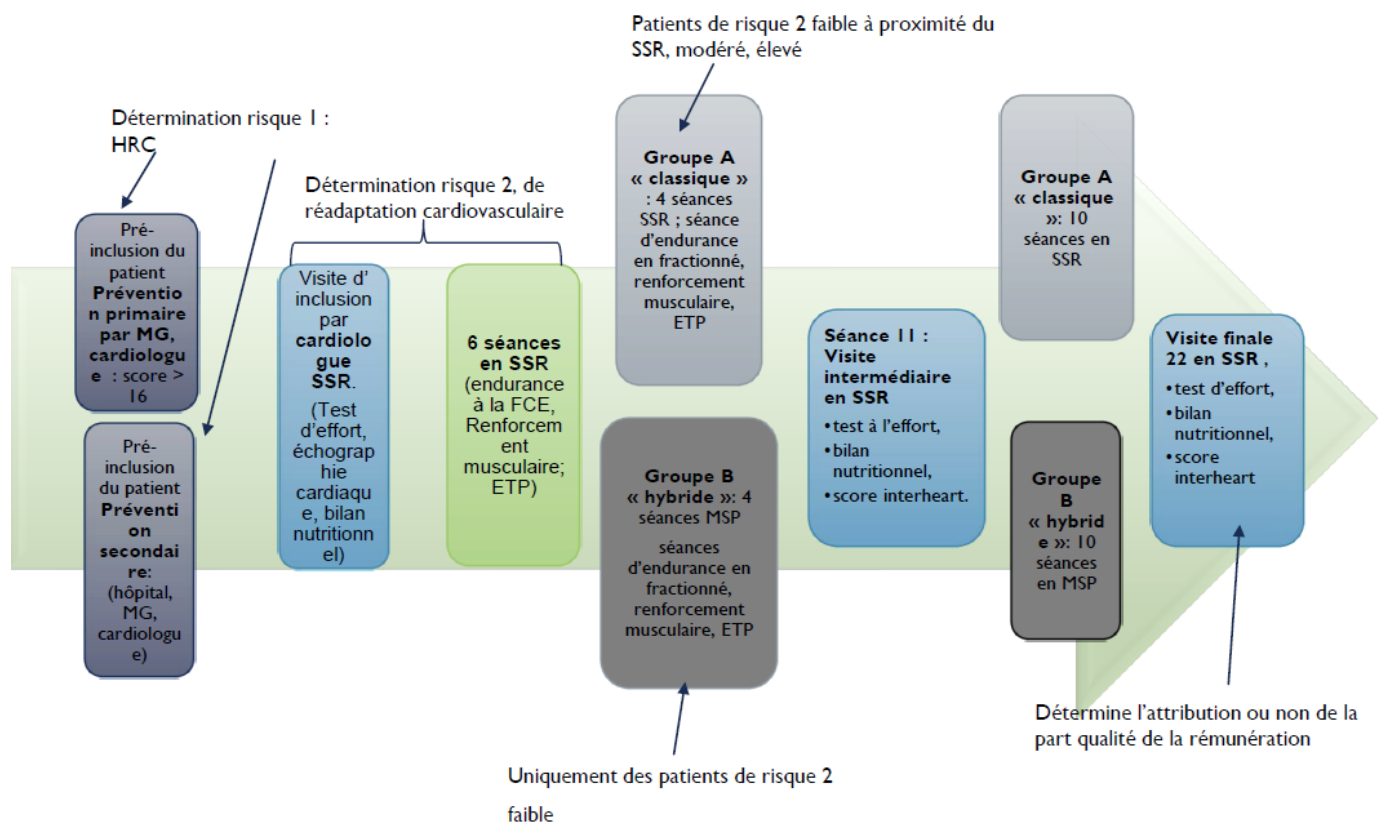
Patients de risque 2 faible à proximité du SSR, modéré, élevé

Détermination risque 1 : HRC

Détermination risque 2, de réadaptation cardiovasculaire

Pré-inclusion du patient **Prévention primaire par MG, cardiologue** : score > 16

Pré-inclusion du patient **Prévention secondaire**: (hôpital, MG, cardiologue)

Visite d' inclusion par **cardiologue SSR**. (Test d'effort, échographie cardiaque, bilan nutritionnel)

**6 séances en SSR** (endurance à la FCE, Renforcement musculaire; ETP)

**Groupe A « classique »** : 4 séances SSR ; séance d'endurance en fractionné, renforcement musculaire, ETP

**Groupe B « hybride »**: 4 séances MSP

séances d'endurance en fractionné, renforcement musculaire, ETP

**Séance 11 : Visite intermédiaire en SSR**
• test à l'effort,
• bilan nutritionnel,
• score interheart.

**Groupe A « classique »**: 10 séances en SSR

**Groupe B « hybride »**: 10 séances en MSP

**Visite finale 22 en SSR ,**
• test d'effort,
• bilan nutritionnel,
• score interheart

Détermine l'attribution ou non de la part qualité de la rémunération

Uniquement des patients de risque 2 faible